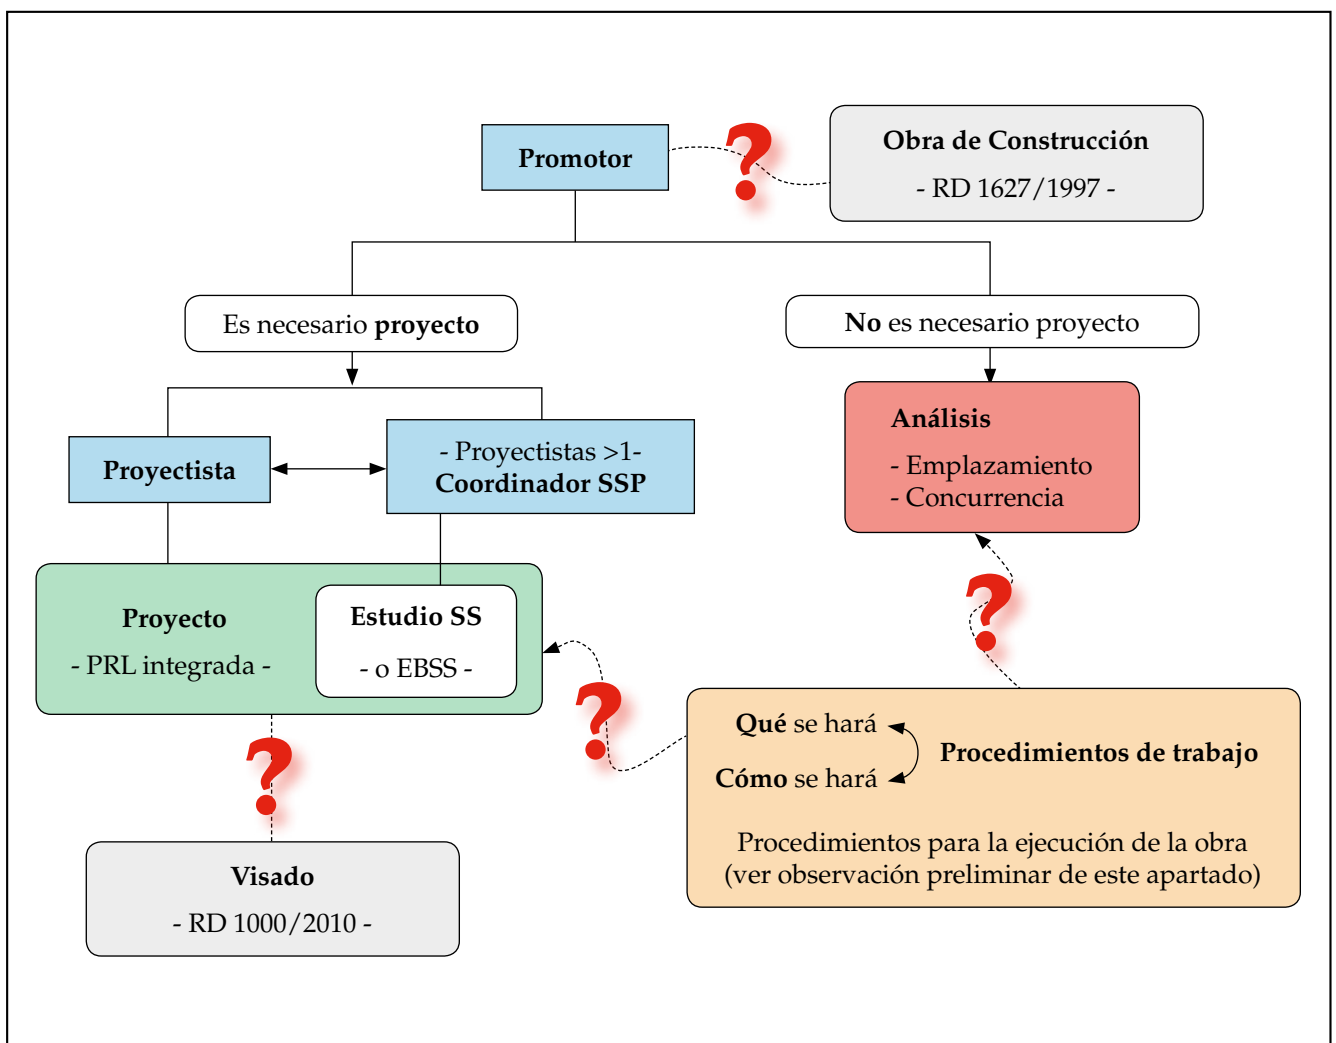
Promotor

Obra de Construcción
- RD 1627/1997 -

Es necesario proyecto

No es necesario proyecto

Proyectista

- Proyectistas >1-
Coordinador SSP

Análisis
- Emplazamiento
- Concurrencia

Proyecto
- PRL integrada -

Estudio SS
- o EBSS -

Qué se hará
Cómo se hará
Procedimientos de trabajo

Procedimientos para la ejecución de la obra
(ver observación preliminar de este apartado)

Visado
- RD 1000/2010 -